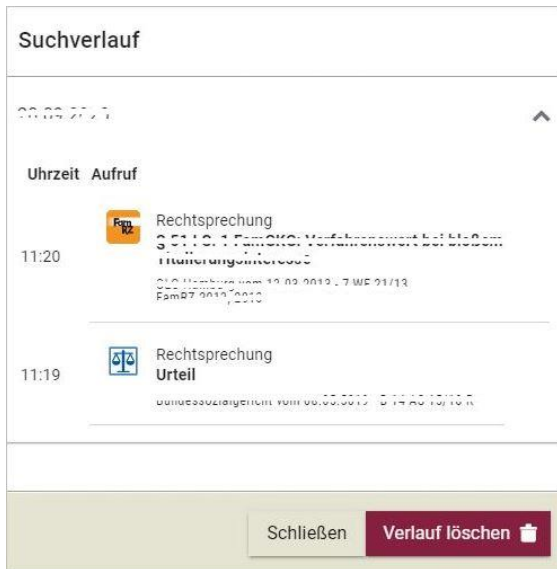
Suchverlauf

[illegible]

Uhrzeit Aufruf

Fam RZ

11:20

Rechtsprechung
§ 51 I S. 1 FamGKG: Verfahrenswert bei bloßem Titulierungsinteresse

OLG Hamburg vom 12.03.2013 - 7 WF 21/13
FamRZ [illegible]

11:19

Rechtsprechung
Urteil

Bundessozialgericht vom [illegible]

Schließen
Verlauf löschen